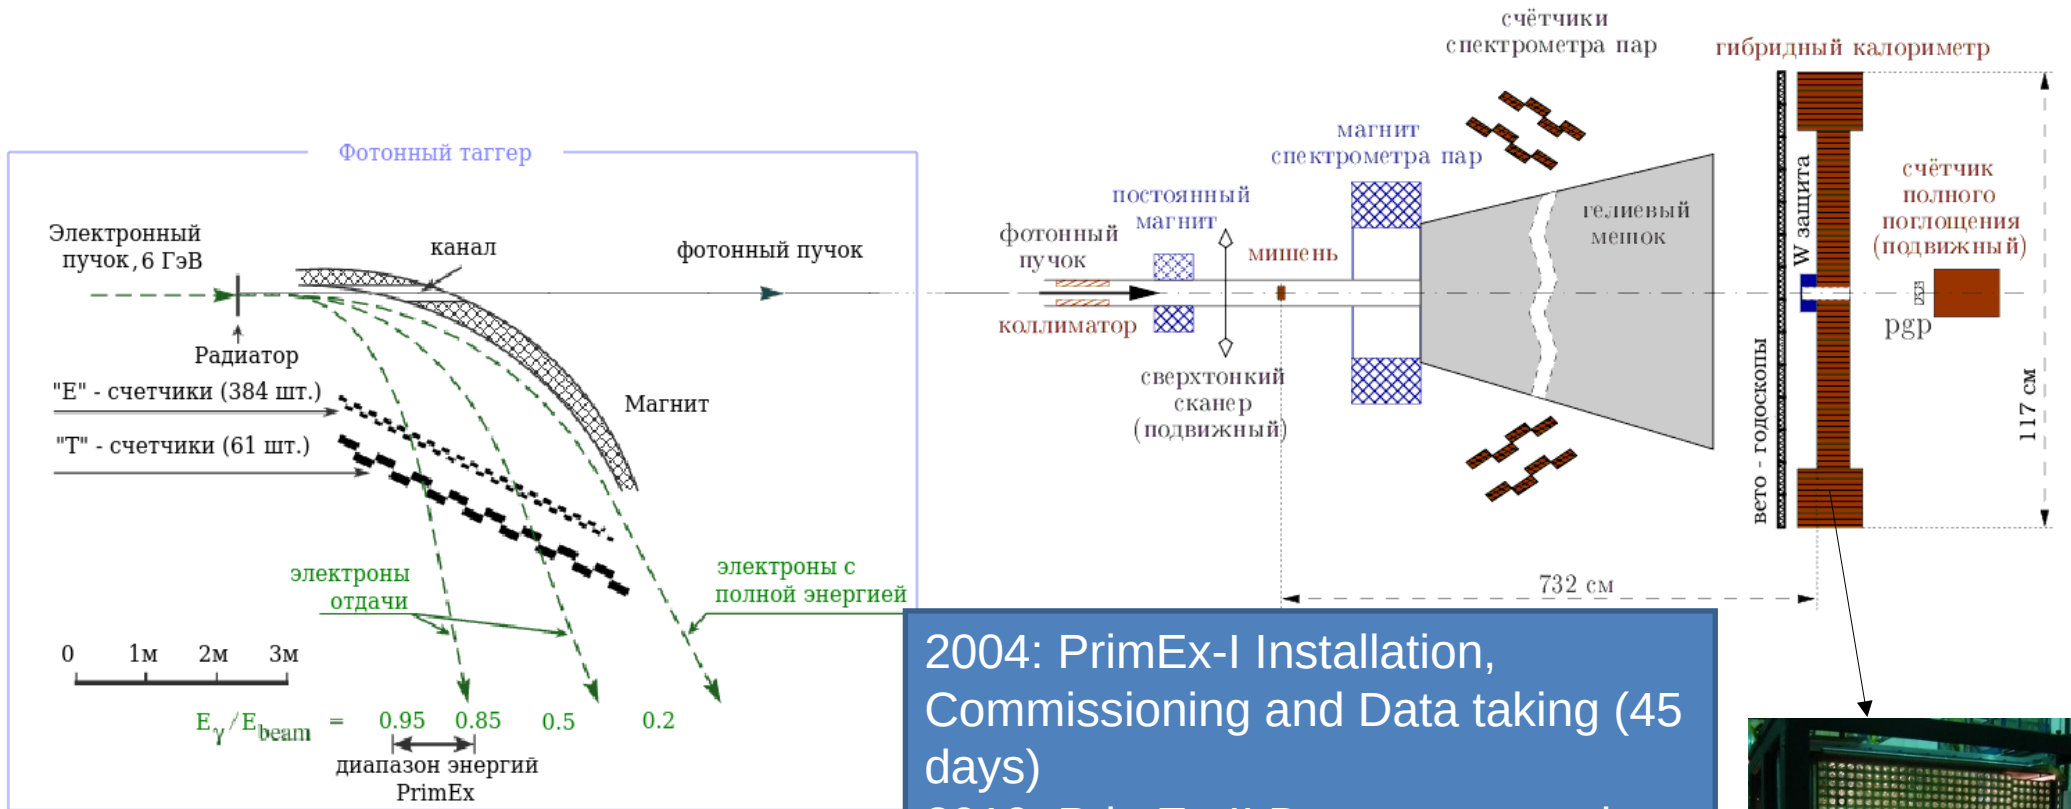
счётчики
спектрометра пар

гибридный калориметр

Фотонный таггер

магнит
спектрометра пар

постоянный
магнит

Электронный
пучок, 6 ГэВ

канал

фотонный пучок

фотонный
пучок

мишень

гелиевый
мешок

W защита

счётчик
полного
поглощения
(подвижный)

коллиматор

pgp

Радиатор

"E" - счетчики (384 шт.)

"T" - счетчики (61 шт.)

Магнит

сверхтонкий
сканер
(подвижный)

вето - годоскопы

117 см

электроны
отдачи

электроны с
полной энергией

732 см

0 1м 2м 3м

$E_\gamma/E_{beam}$ = 0.95 0.85 0.5 0.2

диапазон энергий
PrimEx

2004: PrimEx-I Installation, Commissioning and Data taking (45 days)

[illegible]